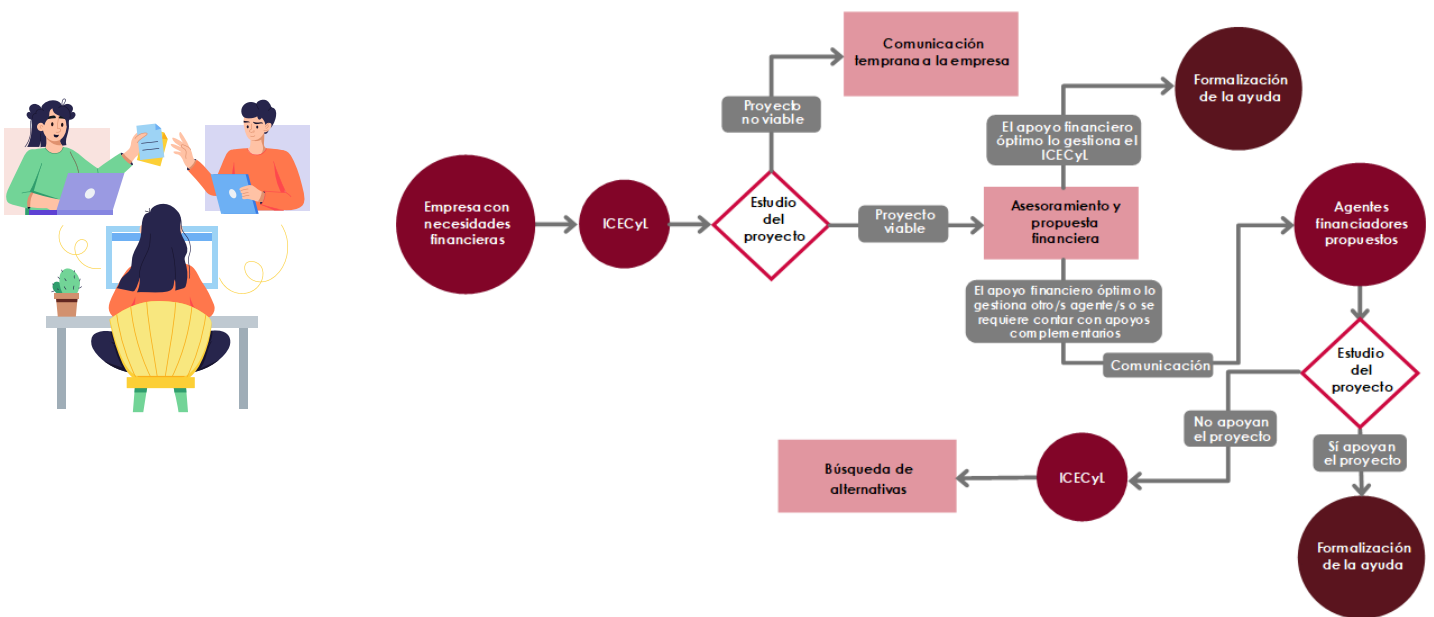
Empresa con necesidades financieras

ICECyL

Estudio del proyecto

Proyecto no viable

Comunicación temprana a la empresa

Proyecto viable

Asesoramiento y propuesta financiera

El apoyo financiero óptimo lo gestiona el ICECyL

Formalización de la ayuda

El apoyo financiero óptimo lo gestiona otro/s agente/s o se requiere contar con apoyos complementarios

Comunicación

Agentes financiadores propuestos

Estudio del proyecto

No apoyan el proyecto

Sí apoyan el proyecto

ICECyL

Búsqueda de alternativas

Formalización de la ayuda